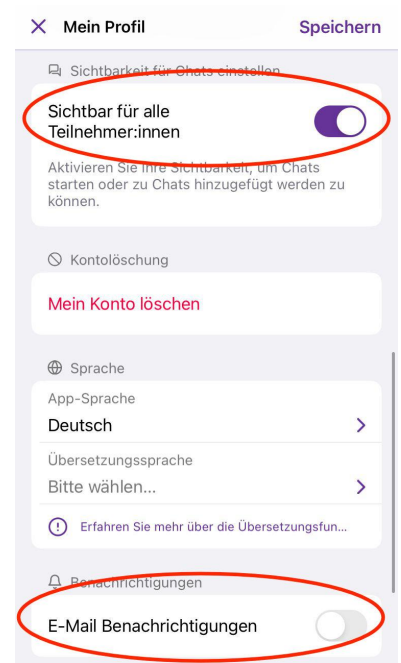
× Mein Profil Speichern

Sichtbarkeit für Chats einstellen

Sichtbar für alle Teilnehmer:innen

Aktivieren Sie Ihre Sichtbarkeit, um Chats starten oder zu Chats hinzugefügt werden zu können.

Kontolöschung

Mein Konto löschen

Sprache

App-Sprache

Deutsch

Übersetzungssprache

Bitte wählen...

Erfahren Sie mehr über die Übersetzungsfun...

Benachrichtigungen

E-Mail Benachrichtigungen